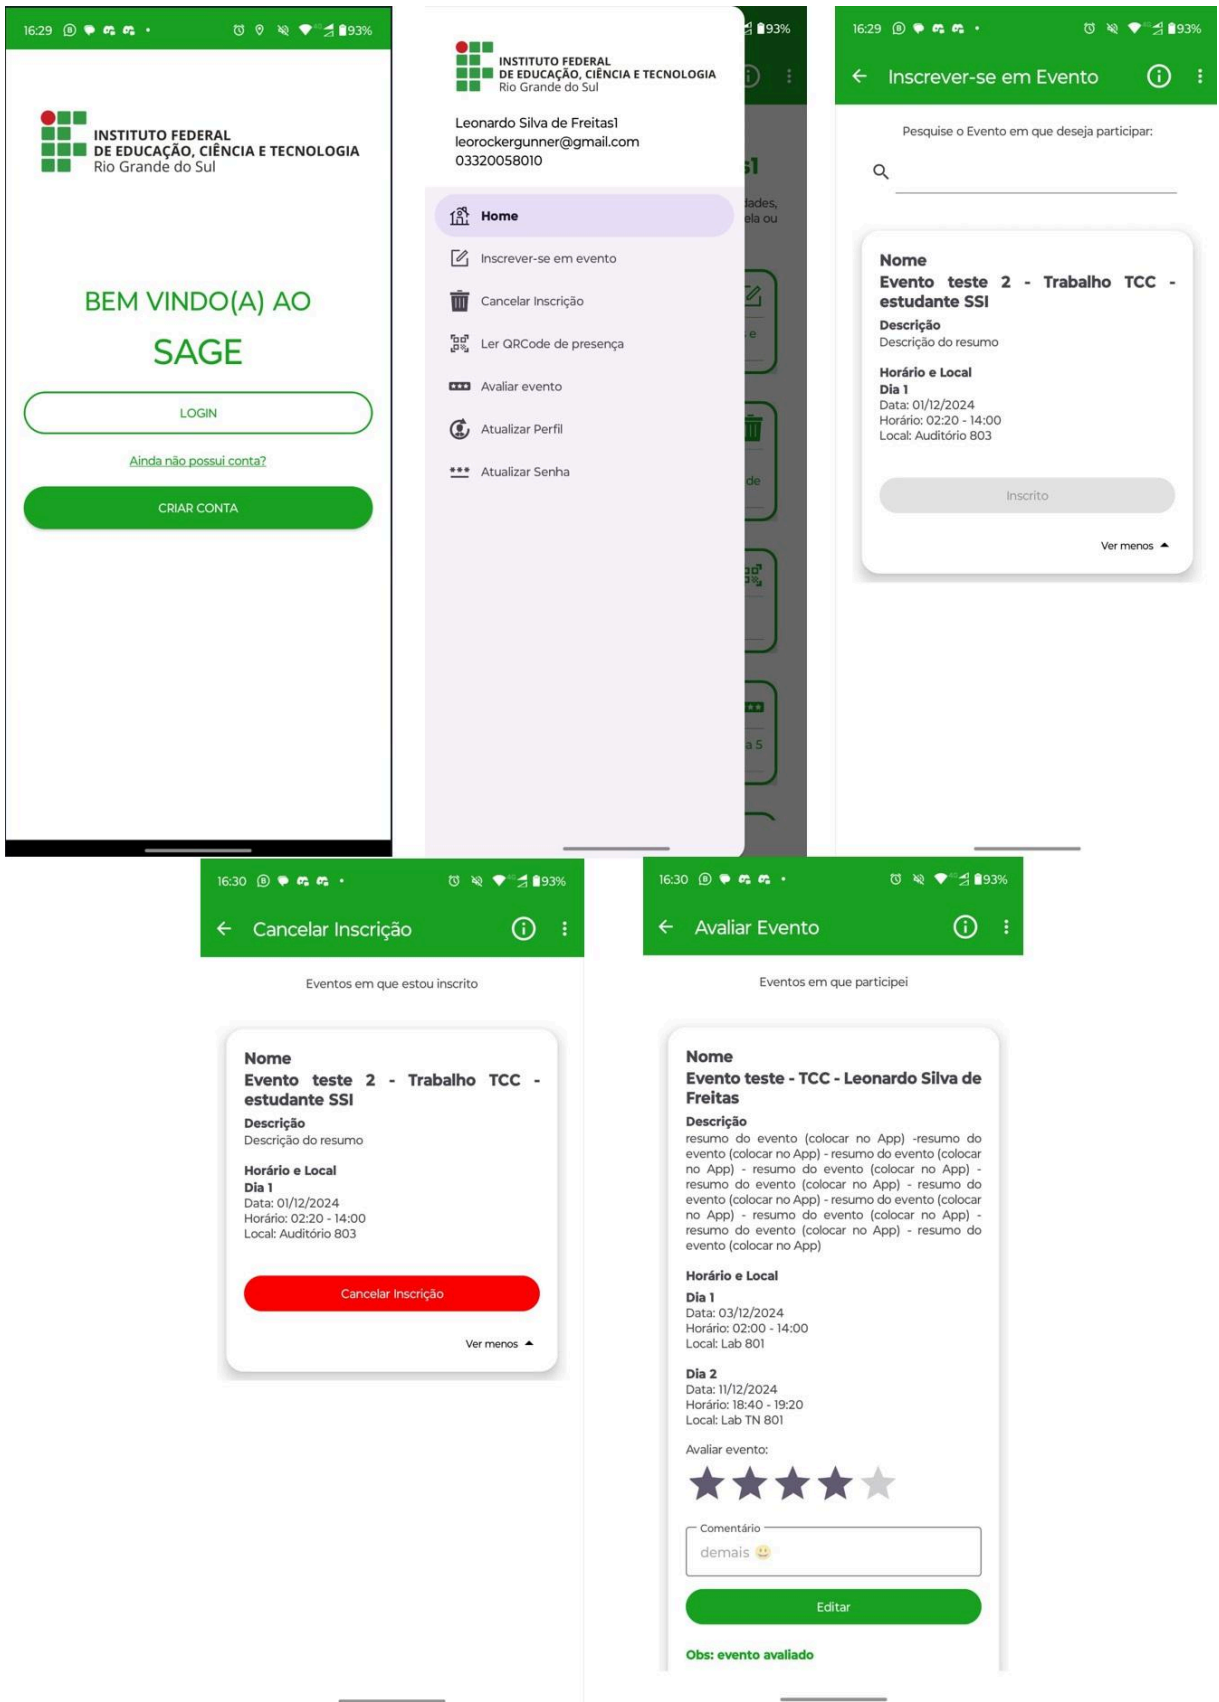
16:29 93%

INSTITUTO FEDERAL
DE EDUCAÇÃO, CIÊNCIA E TECNOLOGIA
Rio Grande do Sul

BEM VINDO(A) AO
SAGE

LOGIN

Ainda não possui conta?

CRIAR CONTA

93%

INSTITUTO FEDERAL
DE EDUCAÇÃO, CIÊNCIA E TECNOLOGIA
Rio Grande do Sul

Leonardo Silva de Freitas1
leorockergunner@gmail.com
03320058010

Home
Inscrever-se em evento
Cancelar Inscrição
Ler QRCode de presença
Avaliar evento
Atualizar Perfil
Atualizar Senha

16:29 93%

Inscrever-se em Evento

Pesquise o Evento em que deseja participar:

Nome
Evento teste 2 - Trabalho TCC - estudante SSI
Descrição
Descrição do resumo
Horário e Local
Dia 1
Data: 01/12/2024
Horário: 02:20 - 14:00
Local: Auditório 803

Inscrito

Ver menos

16:30 93%

Cancelar Inscrição

Eventos em que estou inscrito

Nome
Evento teste 2 - Trabalho TCC - estudante SSI
Descrição
Descrição do resumo
Horário e Local
Dia 1
Data: 01/12/2024
Horário: 02:20 - 14:00
Local: Auditório 803

Cancelar Inscrição

Ver menos

16:30 93%

Avaliar Evento

Eventos em que participei

Nome
Evento teste - TCC - Leonardo Silva de Freitas
Descrição
resumo do evento (colocar no App) -resumo do evento (colocar no App) - resumo do evento (colocar no App) - resumo do evento (colocar no App) - resumo do evento (colocar no App) - resumo do evento (colocar no App) - resumo do evento (colocar no App) - resumo do evento (colocar no App) - resumo do evento (colocar no App)
Horário e Local
Dia 1
Data: 03/12/2024
Horário: 02:00 - 14:00
Local: Lab 801

Dia 2
Data: 11/12/2024
Horário: 18:40 - 19:20
Local: Lab TN 801

Avaliar evento:

Comentário
demais 😃

Editar

Obs: evento avaliado